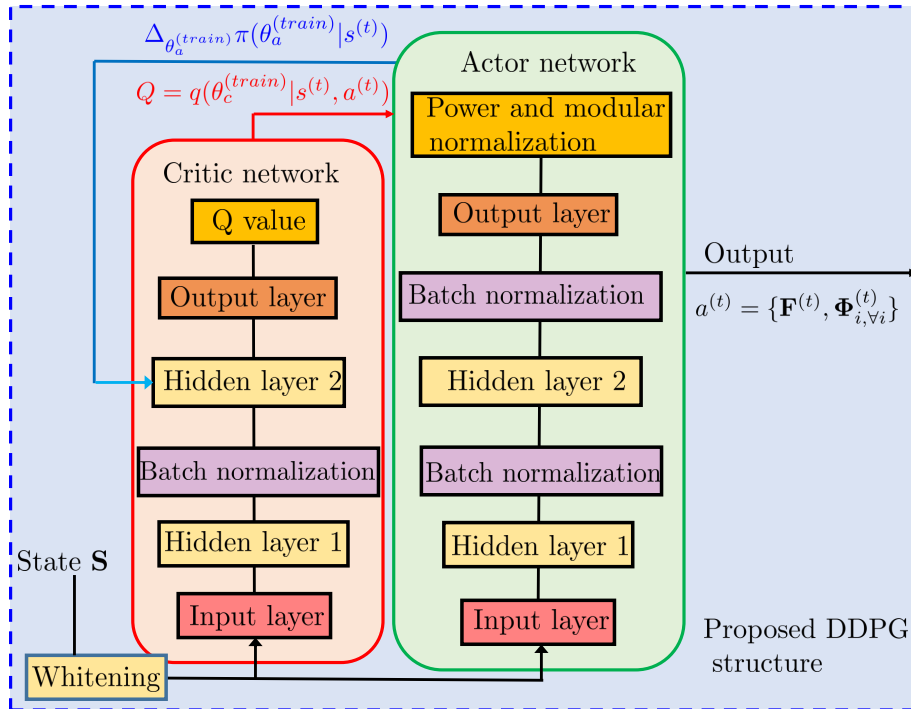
$\Delta_{\theta_a^{(train)}}\pi(\theta_a^{(train)}|s^{(t)})$

$Q = q(\theta_c^{(train)}|s^{(t)}, a^{(t)})$

Actor network

Power and modular normalization

Output layer

Batch normalization

Hidden layer 2

Batch normalization

Hidden layer 1

Input layer

Critic network

Q value

Output layer

Hidden layer 2

Batch normalization

Hidden layer 1

Input layer

Output

$a^{(t)} = \{\mathbf{F}^{(t)}, \mathbf{\Phi}_{i,\forall i}^{(t)}\}$

State $\mathbf{S}$

Whitening

Proposed DDPG structure